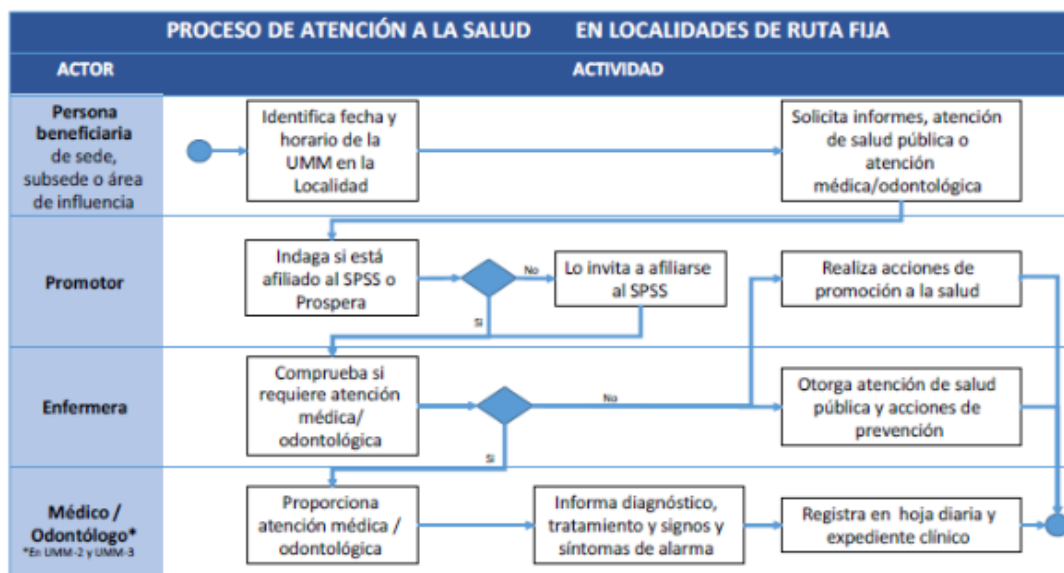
PROCESO DE ATENCIÓN A LA SALUD EN LOCALIDADES DE RUTA FIJA

| ACTOR | ACTIVIDAD |
|---|---|
| Persona beneficiaria de sede, subsede o área de influencia | Identifica fecha y horario de la UMM en la Localidad; Solicita informes, atención de salud pública o atención médica/odontológica |
| Promotor | Indaga si está afiliado al SPSS o Prospera; No; Lo invita a afiliarse al SPSS; Si; Realiza acciones de promoción a la salud |
| Enfermera | Comprueba si requiere atención médica/ odontológica; No; Otorga atención de salud pública y acciones de prevención; Si |
| Médico / Odontólogo* *En UMM-2 y UMM-3 | Proporciona atención médica / odontológica; Informa diagnóstico, tratamiento y signos y síntomas de alarma; Registra en hoja diaria y expediente clínico |